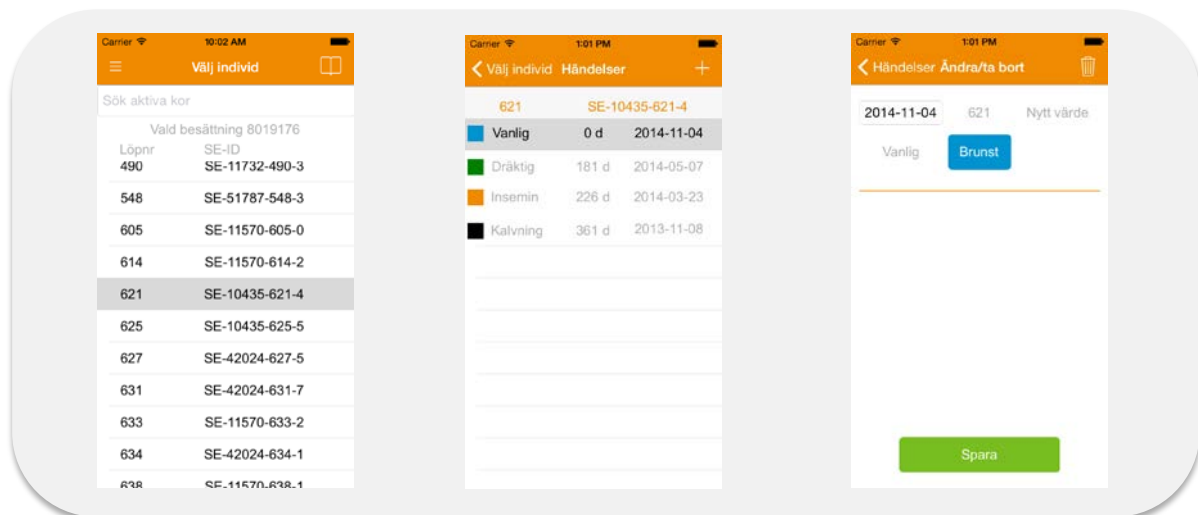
Carrier 10:02 AM

Välj individ

Sök aktiva kor

Vald besättning 8019176

| Löpnr | SE-ID |
|---|---|
| 490 | SE-11732-490-3 |
| 548 | SE-51787-548-3 |
| 605 | SE-11570-605-0 |
| 614 | SE-11570-614-2 |
| 621 | SE-10435-621-4 |
| 625 | SE-10435-625-5 |
| 627 | SE-42024-627-5 |
| 631 | SE-42024-631-7 |
| 633 | SE-11570-633-2 |
| 634 | SE-42024-634-1 |
| 638 | SE-11570-638-1 |

Carrier 1:01 PM

Välj individ Händelser +

621 SE-10435-621-4

| Vanlig | 0 d | 2014-11-04 |
|---|---|---|
| Dräktig | 181 d | 2014-05-07 |
| Insemin | 226 d | 2014-03-23 |
| Kalvning | 361 d | 2013-11-08 |

Carrier 1:01 PM

Händelser Ändra/ta bort

2014-11-04 621 Nytt värde

Vanlig Brunst

Spara